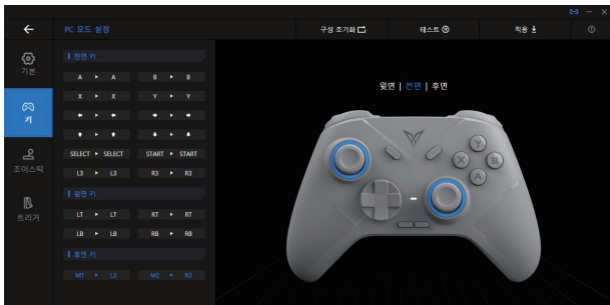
←
PC 모드 설정
구성 초기화
테스트
적용
기본
키
조이스틱
트리거
전면 키
A ▸ A
B ▸ B
X ▸ X
Y ▸ Y
◂ ▸ ◂
▸ ▸ ▸
▴ ▸ ▴
▾ ▸ ▾
SELECT ▸ SELECT
START ▸ START
L3 ▸ L3
R3 ▸ R3
윗면 키
LT ▸ LT
RT ▸ RT
LB ▸ LB
RB ▸ RB
후면 키
M1 ▸ L3
M2 ▸ R3
윗면 | 전면 | 후면
X
Y
B
A